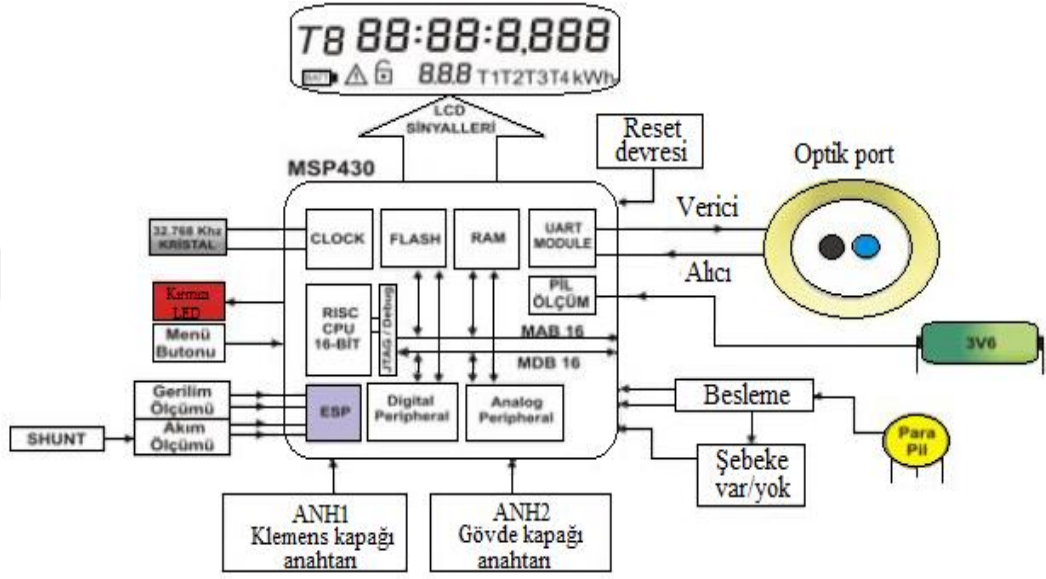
T8 88:88:8,888
BAT 8.8.8 T1T2T3T4 kWh

LCD SİNYALLERİ

Reset devresi

Optik port

MSP430

32.768 Khz KRISTAL

CLOCK

FLASH

RAM

UART MODULE

Verici

Alıcı

Kırmızı LED

RISC CPU 16-BIT

JTAG / Debug

PİL ÖLÇÜM

Menü Butonu

MAB 16

MDB 16

3V6

Gerilim Ölçümü

ESP

Digital Peripheral

Analog Peripheral

Besleme

SHUNT

Akım Ölçümü

Para Pil

Şebeke var/yok

ANH1 Klemens kapağı anahtarı

ANH2 Gövde kapağı anahtarı